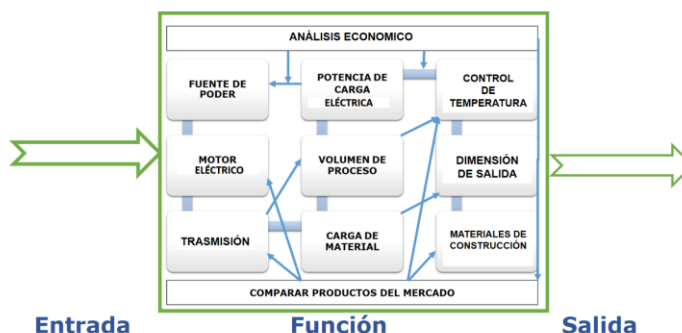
ANÁLISIS ECONOMICO

FUENTE DE PODER

POTENCIA DE CARGA ELÉCTRICA

CONTROL DE TEMPERATURA

MOTOR ELÉCTRICO

VOLUMEN DE PROCESO

DIMENSIÓN DE SALIDA

TRASMISIÓN

CARGA DE MATERIAL

MATERIALES DE CONSTRUCCIÓN

COMPARAR PRODUCTOS DEL MERCADO

Entrada

Función

Salida